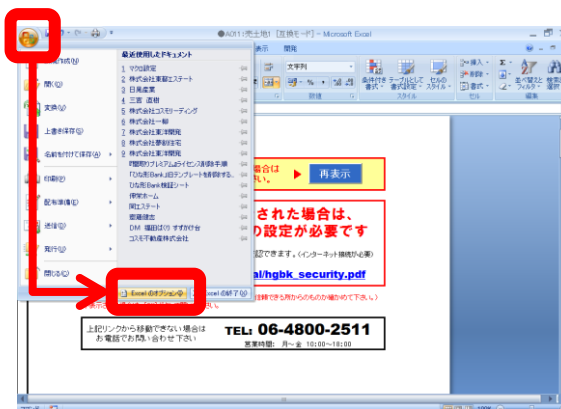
●A011売上他1 [互換モード] - Microsoft Excel

最近使用したドキュメント

新規作成(N)
開く(O)
変換(V)
上書き保存(S)
名前を付けて保存(A)
印刷(P)
配布準備(E)
送信(D)
発行(U)
閉じる(C)

1 マクロ設定
2 株式会社東盟エステート
3 日高産業
4 三晃 道畑
5 株式会社コスモリーディング
6 株式会社一樹
7 株式会社東洋開発
8 株式会社夢創住宅
9 株式会社東洋開発
問題発生プレミアムライセンス依頼手順
「ひな形Bank」のテンプレートを御使用する...
ひな形Bank機能シート
伊和ホーム
関社ステート
密着建志
DM 場財1045 すずか台
コスモ不動産株式会社

Excel のオプション(I)
Excel の終了(X)

表示 開発
文字列
条件付き書式 テーブルとして書式設定 セルのスタイル
スタイル
挿入 削除 書式
セル
並べ替えとフィルタ 検索と選択
編集

場合は
い。
再表示

された場合は、
の設定が必要です
認できます。(インターネット接続が必要
al/hgbk_security.pdf

上記リンクから移動できない場合は
お電話でお問い合わせ下さい
TEL: 06-4800-2511
営業時間: 月〜金 10:00〜18:00